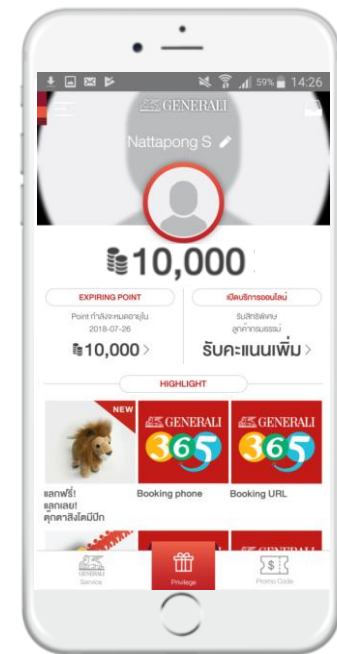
59% 14:26

GENERALI

Nattapong S

10,000

EXPIRING POINT

Point ที่กำลังจะหมดอายุใน 2018-07-26

10,000 >

เปิดบริการออนไลน์

รับสิทธิพิเศษ ลูกค้าเกรมธรรม์

รับคะแนนเพิ่ม >

HIGHLIGHT

NEW

แลกฟรี! แลกเลย! ตุ๊กตาสิงโตมีปีก

GENERALI 365

Booking phone

GENERALI 365

Booking URL

GENERALI

GENERALI

Service

Privilege

Promo Code